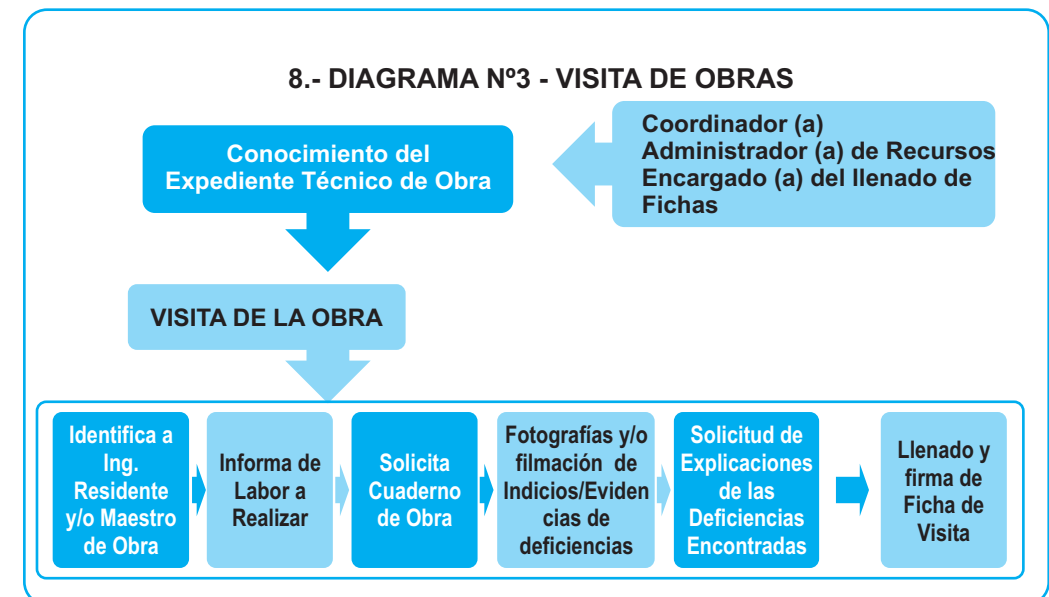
8.- DIAGRAMA Nº3 - VISITA DE OBRAS

Coordinador (a)
Administrador (a) de Recursos
Encargado (a) del llenado de Fichas

Conocimiento del Expediente Técnico de Obra

VISITA DE LA OBRA

Identifica a Ing. Residente y/o Maestro de Obra

Informa de Labor a Realizar

Solicita Cuaderno de Obra

Fotografías y/o filmación de Indicios/Evidencias de deficiencias

Solicitud de Explicaciones de las Deficiencias Encontradas

Llenado y firma de Ficha de Visita